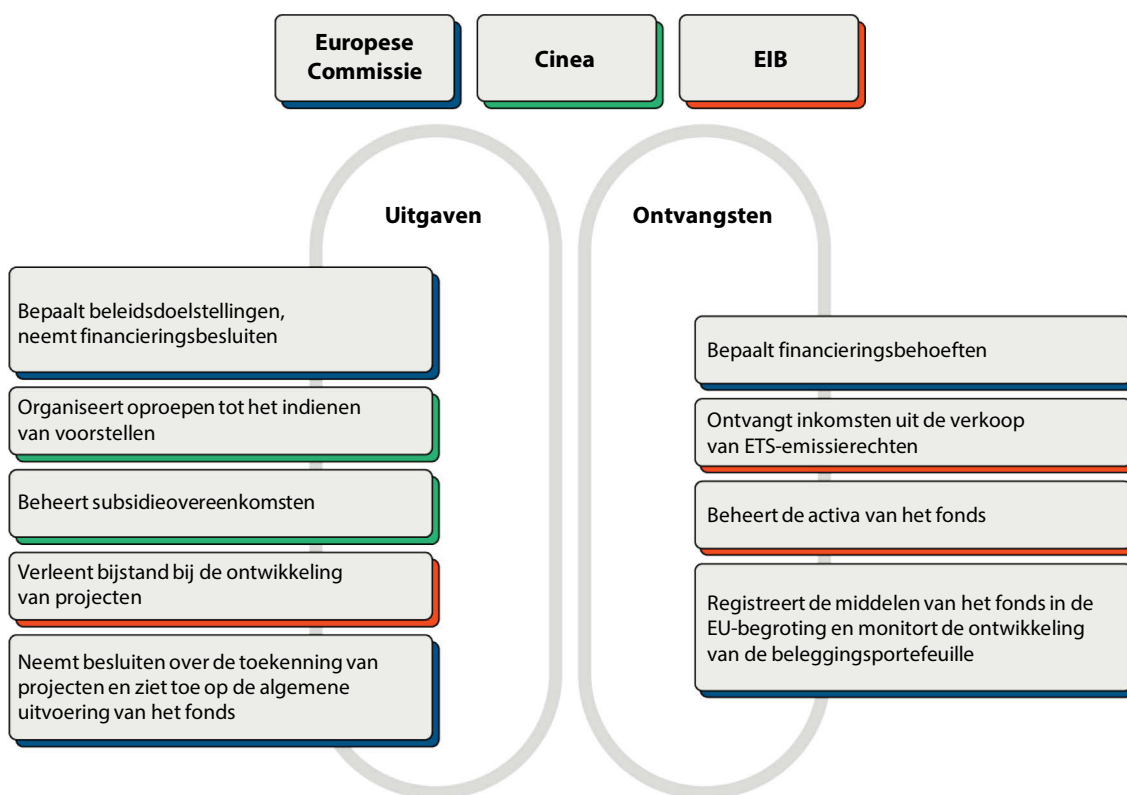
Europese Commissie

Cinea

EIB

Uitgaven

Ontvangsten

Bepaalt beleidsdoelstellingen, neemt financieringsbesluiten

Organiseert oproepen tot het indienen van voorstellen

Beheert subsidieovereenkomsten

Verleent bijstand bij de ontwikkeling van projecten

Neemt besluiten over de toekenning van projecten en ziet toe op de algemene uitvoering van het fonds

Bepaalt financieringsbehoeften

Ontvangt inkomsten uit de verkoop van ETS-emissierechten

Beheert de activa van het fonds

Registreert de middelen van het fonds in de EU-begroting en monitort de ontwikkeling van de beleggingsportefeuille